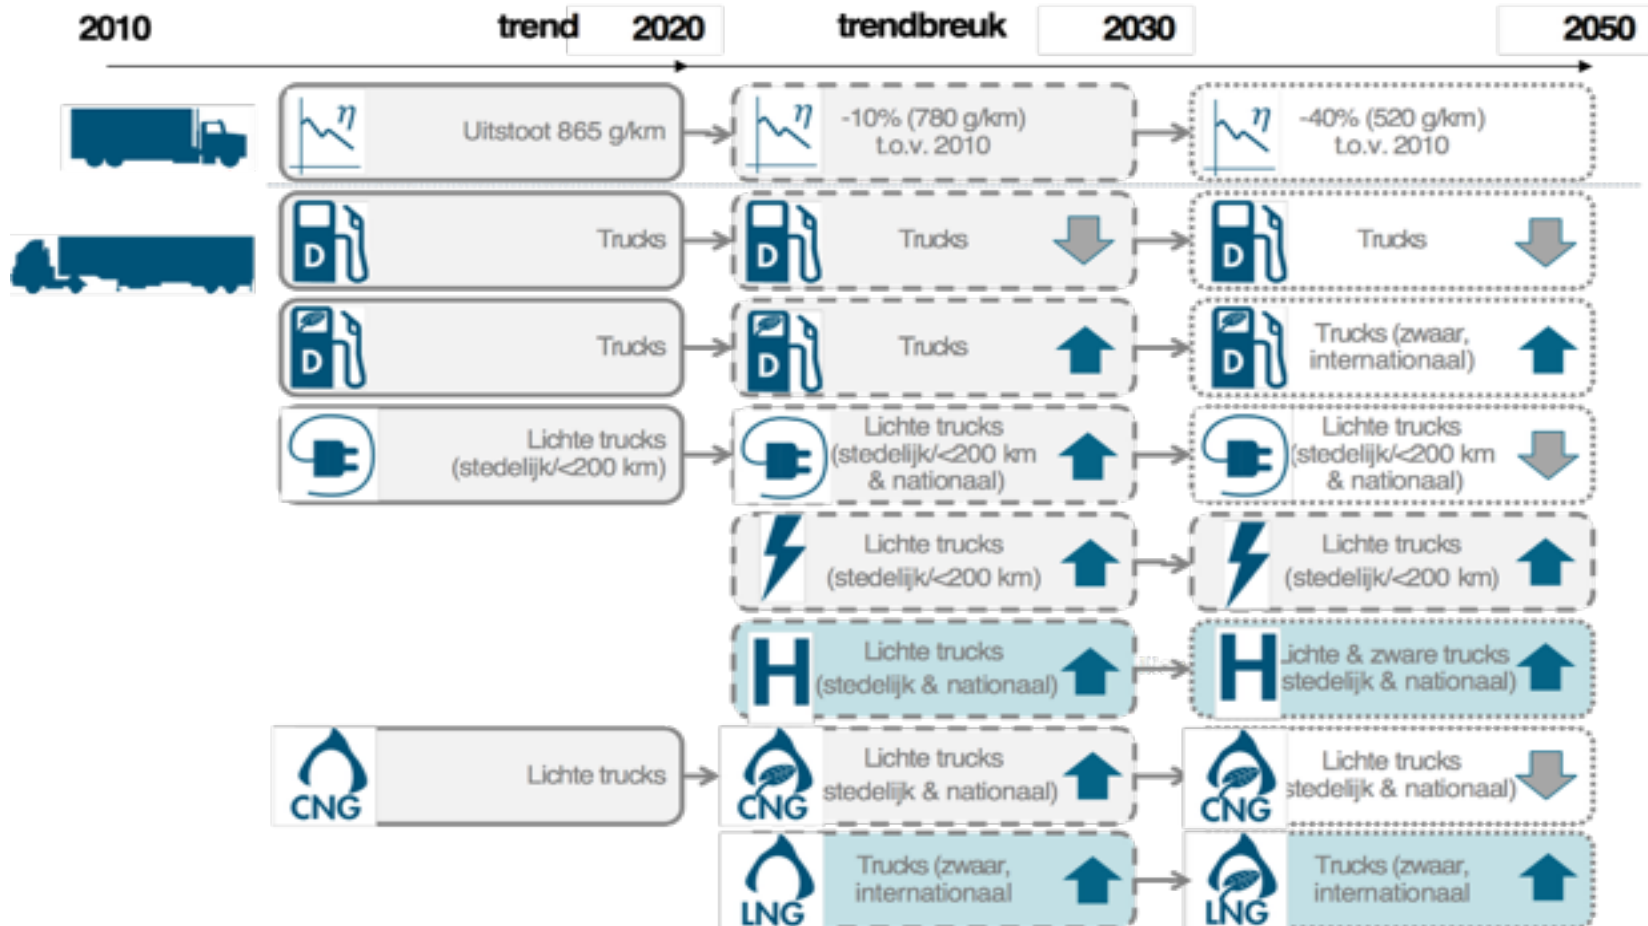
2010 trend 2020 trendbreuk 2030 2050

$\eta$ Uitstoot 865 g/km
$\eta$ -10% (780 g/km) t.o.v. 2010
$\eta$ -40% (520 g/km) t.o.v. 2010

D Trucks
D Trucks
D Trucks

D Trucks
D Trucks
D Trucks (zwaar, internationaal)

Lichte trucks (stedelijk/<200 km)
Lichte trucks (stedelijk/<200 km & nationaal)
Lichte trucks (stedelijk/<200 km & nationaal)

Lichte trucks (stedelijk/<200 km)
Lichte trucks (stedelijk/<200 km)

H Lichte trucks (stedelijk & nationaal)
H Lichte & zware trucks (stedelijk & nationaal)

CNG Lichte trucks
CNG Lichte trucks (stedelijk & nationaal)
CNG Lichte trucks (stedelijk & nationaal)

LNG Trucks (zwaar, internationaal
LNG Trucks (zwaar, internationaal